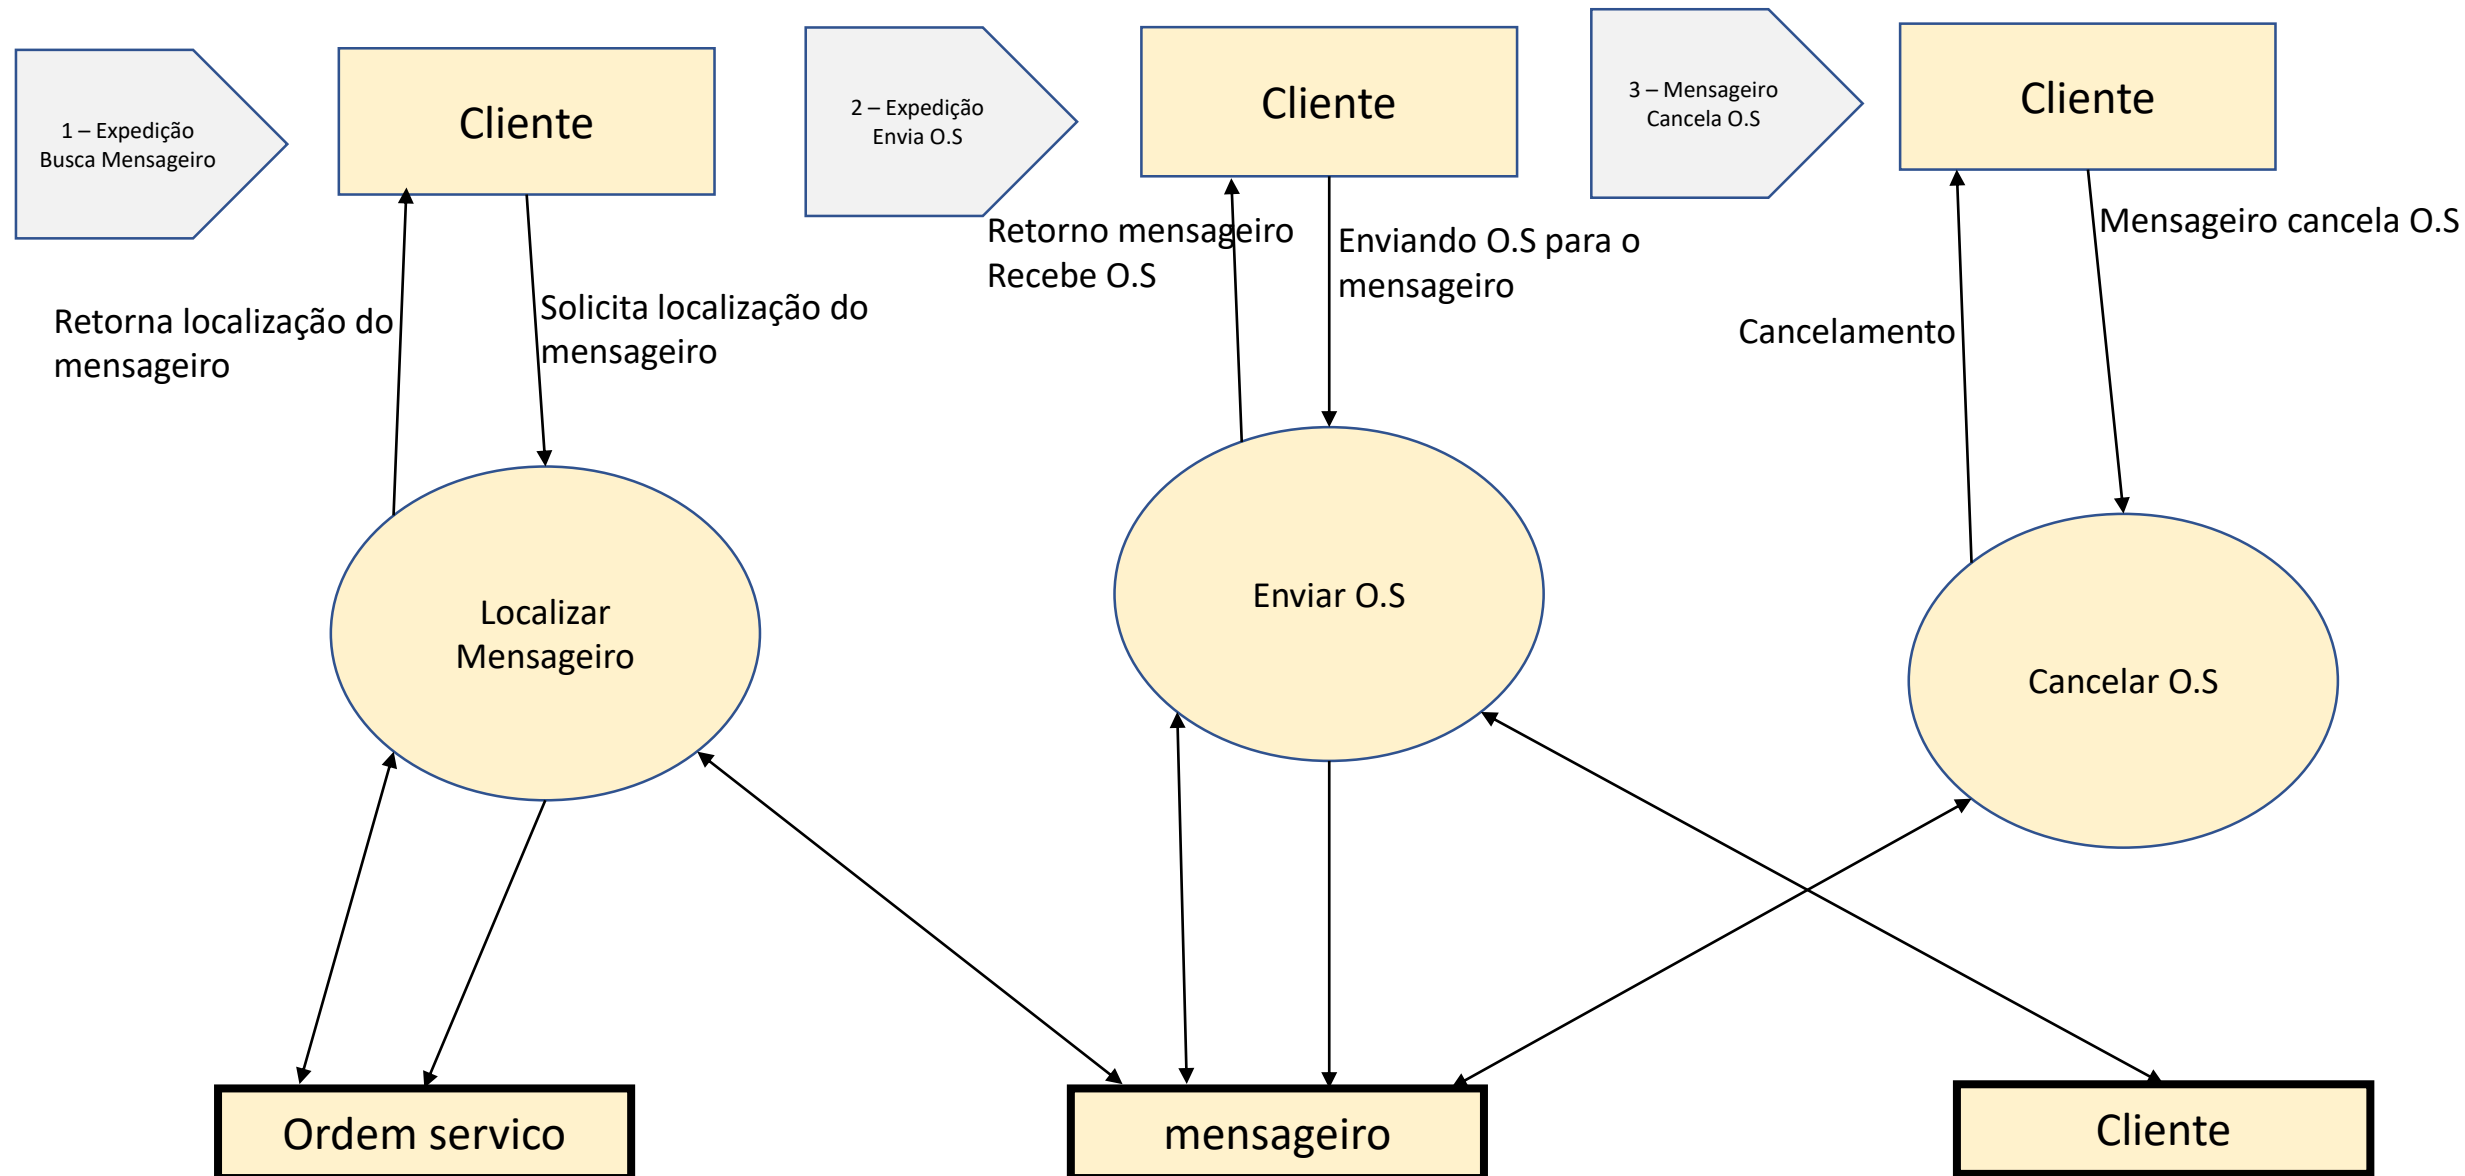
1 – Expedição
Busca Mensageiro

Cliente

2 – Expedição
Envia O.S

Cliente

3 – Mensageiro
Cancela O.S

Cliente

Retorna localização do mensageiro

Solicita localização do mensageiro

Retorno mensageiro
Recebe O.S

Enviando O.S para o mensageiro

Cancelamento

Mensageiro cancela O.S

Localizar Mensageiro

Enviar O.S

Cancelar O.S

Ordem servico

mensageiro

Cliente